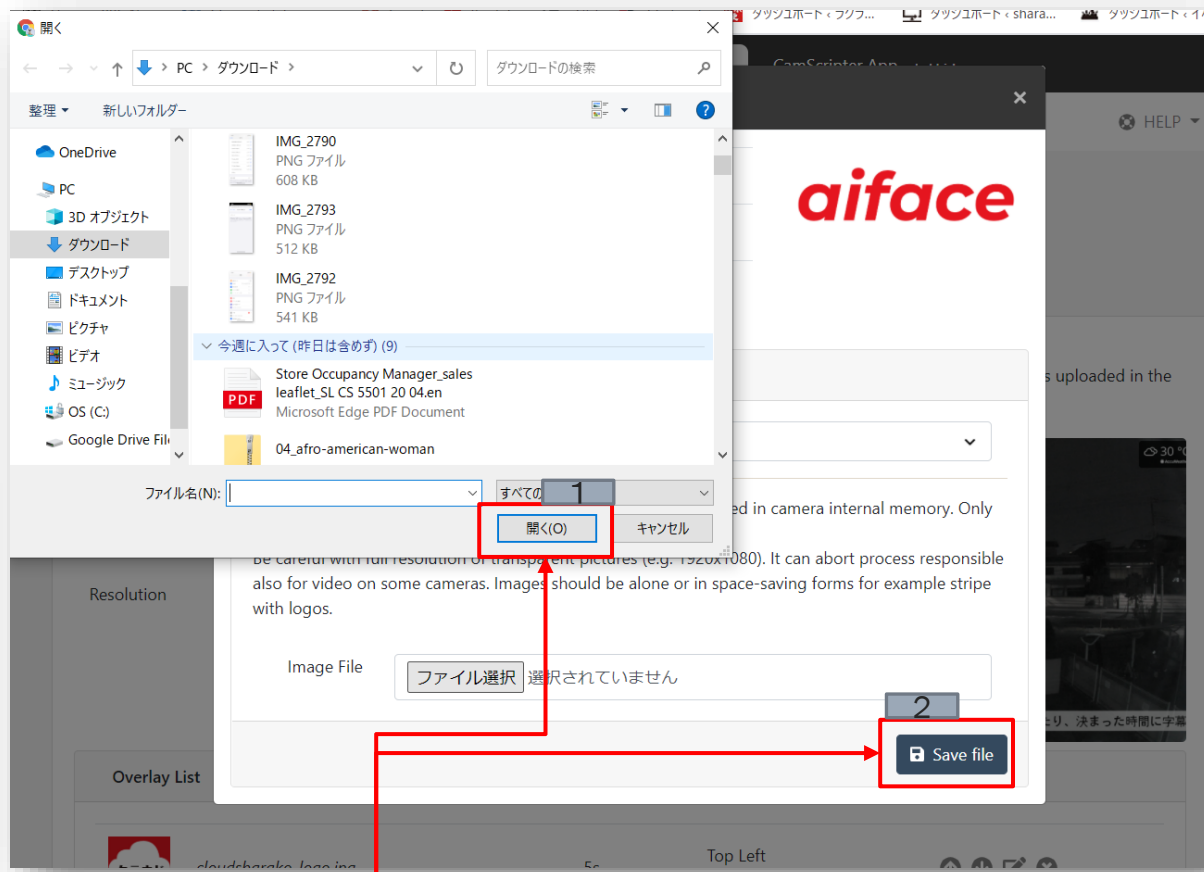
開く

PC › ダウンロード ›

ダウンロードの検索

整理 ▾ 新しいフォルダー

OneDrive
PC
3D オブジェクト
ダウンロード
デスクトップ
ドキュメント
ピクチャ
ビデオ
ミュージック
OS (C:)
Google Drive File

IMG_2790
PNG ファイル
608 KB

IMG_2793
PNG ファイル
512 KB

IMG_2792
PNG ファイル
541 KB

今週に入って (昨日は含めず) (9)

Store Occupancy Manager_sales leaflet_SL CS 5501 20 04.en
Microsoft Edge PDF Document

04_afro-american-woman

ファイル名(N):

すべての

1

開く(O)

キャンセル

ダッシュボード‹ フジフ...
ダッシュボード‹ shara...
ダッシュボード‹ イ

CamScripter App

HELP

aiface

s uploaded in the

ed in camera internal memory. Only

Be careful with full resolution of transparent pictures (e.g. 1920x1080). It can abort process responsible also for video on some cameras. Images should be alone or in space-saving forms for example stripe with logos.

Resolution

Image File

ファイル選択 選択されていません

2

Save file

Overlay List

cloudsharake_logo.jpg

5s

Top Left

30 °C

たり、決まった時間に字幕